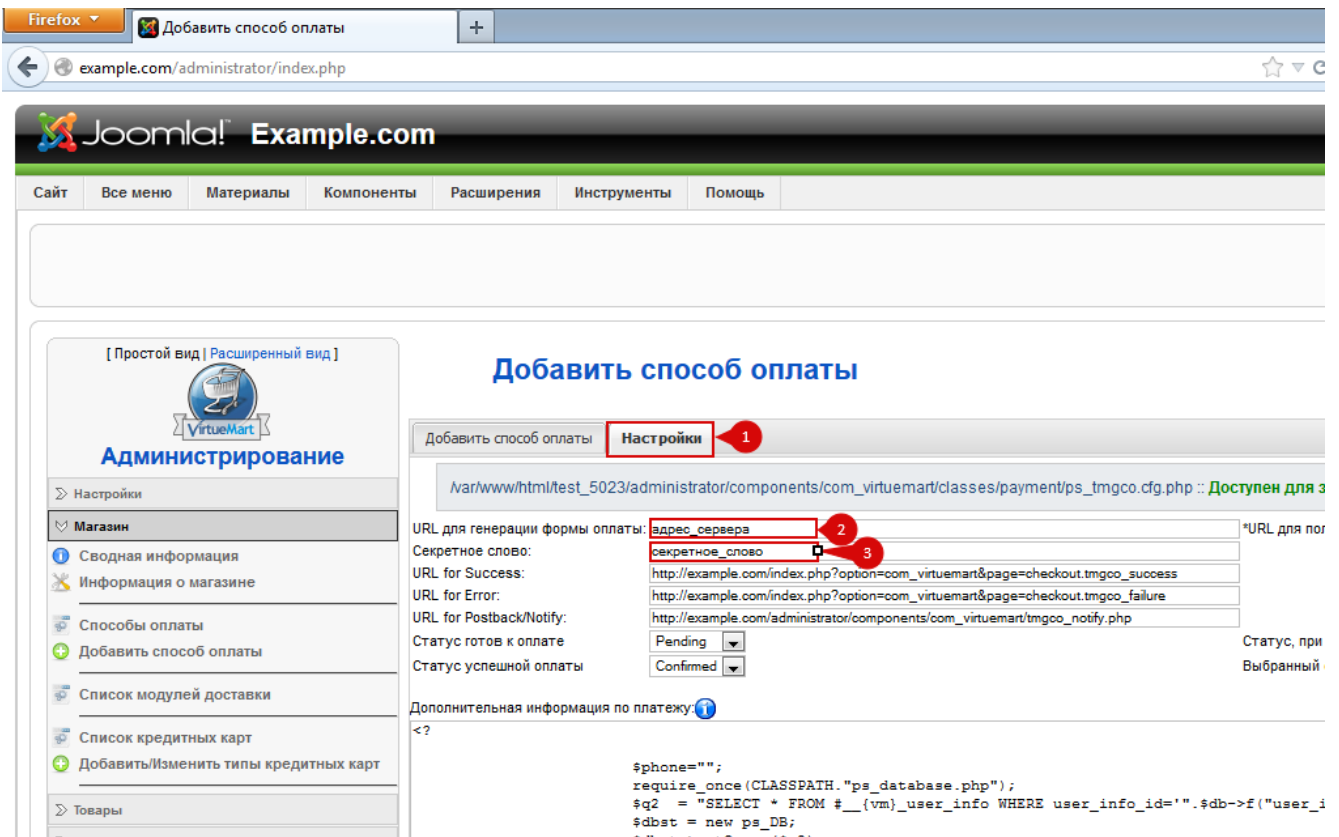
Firefox
Добавить способ оплаты
+
example.com/administrator/index.php

Joomla! Example.com

Сайт | Все меню | Материалы | Компоненты | Расширения | Инструменты | Помощь

[ Простой вид | Расширенный вид ]
VirtueMart
Администрирование
Настройки
Магазин
Сводная информация
Информация о магазине
Способы оплаты
Добавить способ оплаты
Список модулей доставки
Список кредитных карт
Добавить/Изменить типы кредитных карт
Товары

Добавить способ оплаты

Добавить способ оплаты | Настройки 1

/var/www/html/test_5023/administrator/components/com_virtuemart/classes/payment/ps_tmgco.cfg.php :: Доступен для з

URL для генерации формы оплаты: адрес_сервера 2 *URL для пол
Секретное слово: секретное_слово 3
URL for Success: http://example.com/index.php?option=com_virtuemart&page=checkout.tmgco_success
URL for Error: http://example.com/index.php?option=com_virtuemart&page=checkout.tmgco_failure
URL for Postback/Notify: http://example.com/administrator/components/com_virtuemart/tmgco_notify.php
Статус готов к оплате Pending Статус, при
Статус успешной оплаты Confirmed Выбранный
Дополнительная информация по платежу:
<?
$phone="";
require_once(CLASSPATH."ps_database.php");
$q2 = "SELECT * FROM #__{vm}_user_info WHERE user_info_id='".$db->f("user_i
$dbst = new ps_DB;